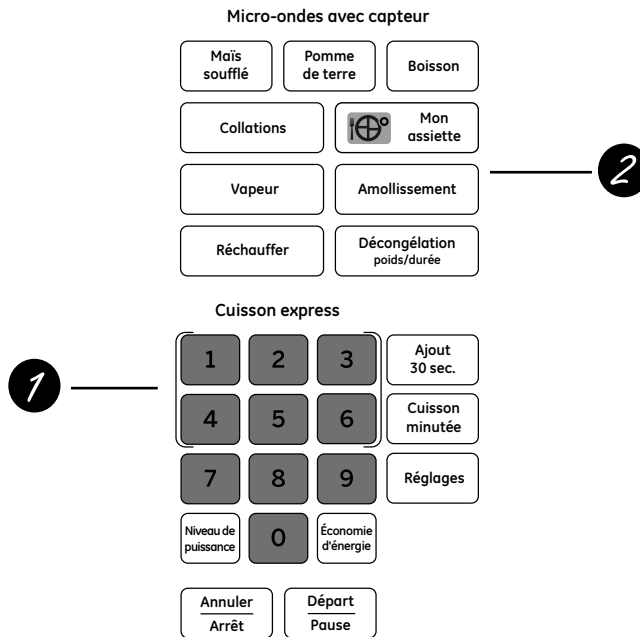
Micro-ondes avec capteur

Maïs soufflé

Pomme de terre

Boisson

Collations

Mon assiette

2

Vapeur

Amollissement

Réchauffer

Décongélation poids/durée

Cuisson express

1

1

2

3

Ajout 30 sec.

4

5

6

Cuisson minutée

7

8

9

Réglages

Niveau de puissance

0

Économie d'énergie

Annuler Arrêt

Départ Pause